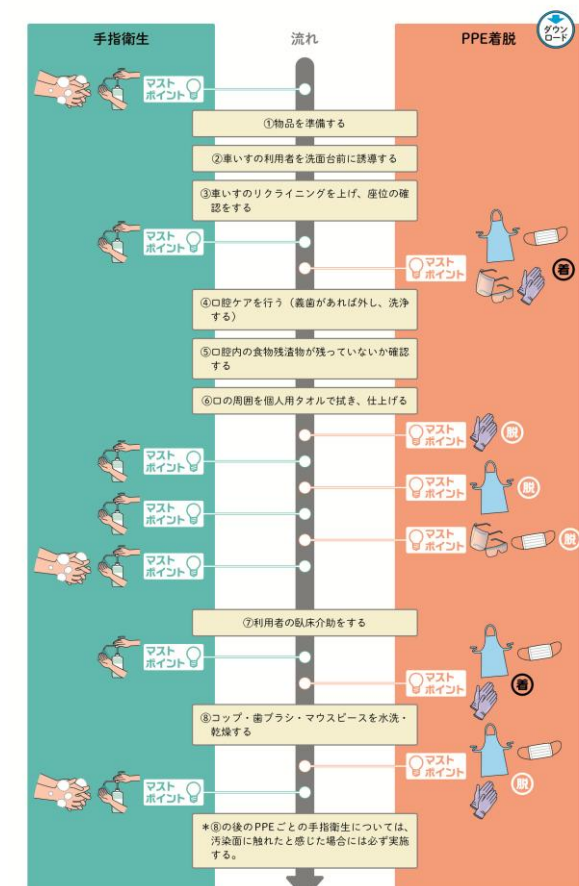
手指衛生

流れ

PPE着脱

ダウンロード

マストポイント

①物品を準備する

②車いすの利用者を洗面台前に誘導する

③車いすのリクライニングを上げ、座位の確認をする

マストポイント

マストポイント

着

④口腔ケアを行う（義歯があれば外し、洗浄する）

⑤口腔内の食物残渣物が残っていないか確認する

⑥口の周囲を個人用タオルで拭き、仕上げる

マストポイント

脱

マストポイント

マストポイント

脱

マストポイント

マストポイント

脱

マストポイント

⑦利用者の臥床介助をする

マストポイント

マストポイント

着

⑧コップ・歯ブラシ・マウスピースを水洗・乾燥する

マストポイント

マストポイント

脱

＊⑧の後のPPEごとの手指衛生については、汚染面に触れたと感じた場合には必ず実施する。